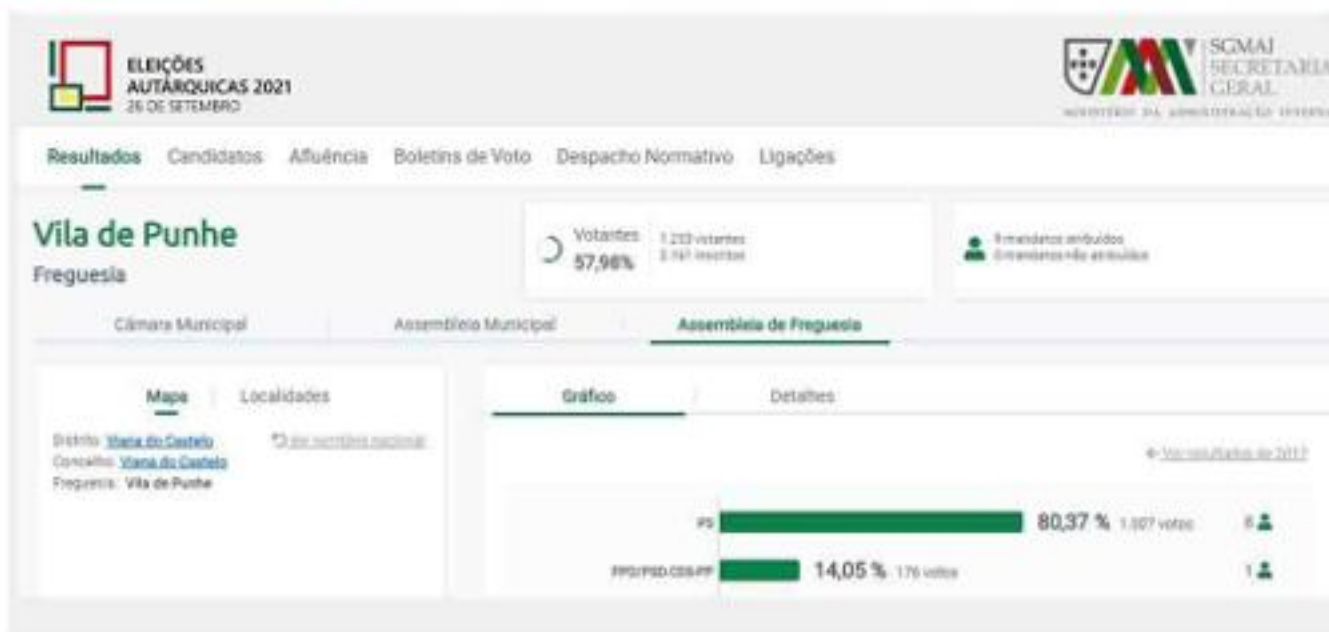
ELEIÇÕES
AUTÁRQUICAS 2021
26 DE SETEMBRO

SGMAI
SECRETARIA
GERAL
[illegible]

Resultados Candidatos Afluência Boletins de Voto Despacho Normativo Ligações

Vila de Punhe
Freguesia

Votantes 57,98%
1.253 votantes
2.161 inscritos

9 mandatos atribuídos
0 mandatos não atribuídos

Câmara Municipal Assembleia Municipal Assembleia de Freguesia

Mapa Localidades

Distrito: Viana do Castelo
Concelho: Viana do Castelo
Freguesia: Vila de Punhe

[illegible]

Gráficos Detalhes

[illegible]

PS 80,37 % 1.007 votos 8

PPD/PSD.CDS-PP 14,05 % 176 votos 1